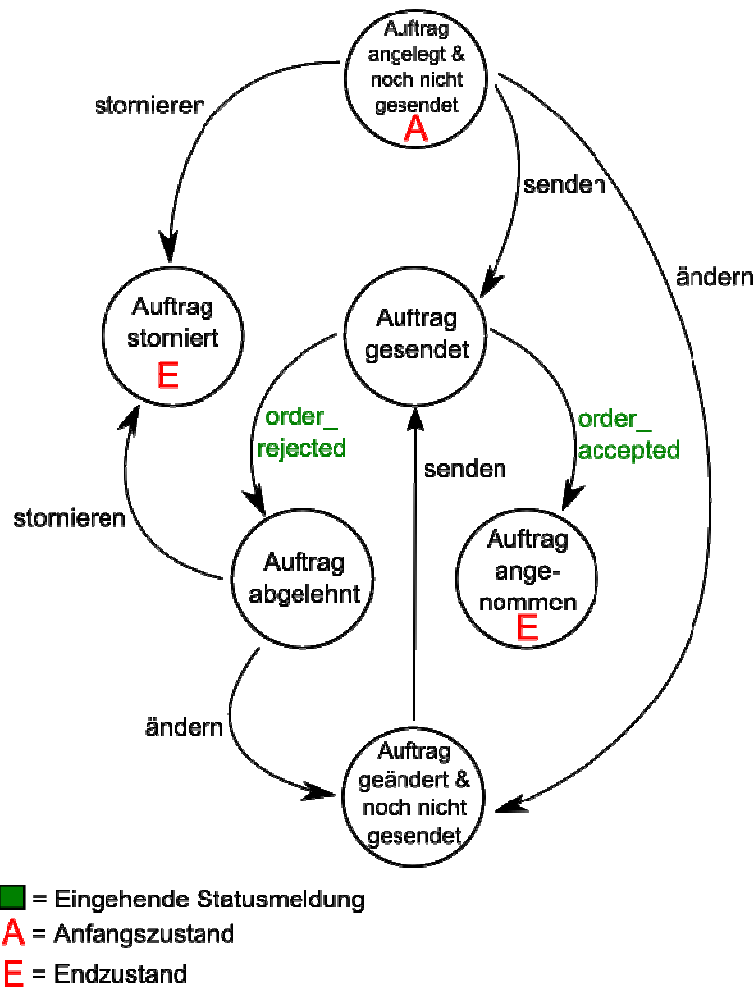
Auftrag angelegt & noch nicht gesendet
A

stornieren

senden

ändern

Auftrag storniert
E

Auftrag gesendet

order_ rejected

senden

order_ accepted

stornieren

Auftrag abgelehnt

Auftrag angenommen
E

ändern

Auftrag geändert & noch nicht gesendet

= Eingehende Statusmeldung
A = Anfangszustand
E = Endzustand